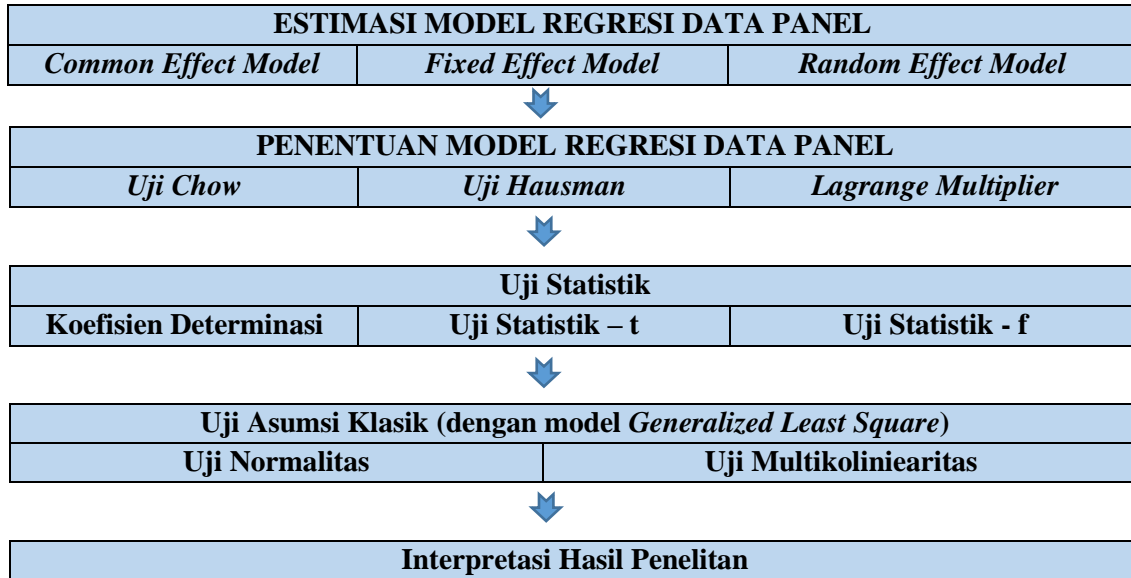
| ESTIMASI MODEL REGRESI DATA PANEL | | |
|---|---|---|
| Common Effect Model | Fixed Effect Model | Random Effect Model |

| PENENTUAN MODEL REGRESI DATA PANEL | | |
|---|---|---|
| Uji Chow | Uji Hausman | Lagrange Multiplier |

| Uji Statistik | | |
|---|---|---|
| Koefisien Determinasi | Uji Statistik – t | Uji Statistik - f |

| Uji Asumsi Klasik (dengan model Generalized Least Square) | |
|---|---|
| Uji Normalitas | Uji Multikoliniearitas |

Interpretasi Hasil Penelitan